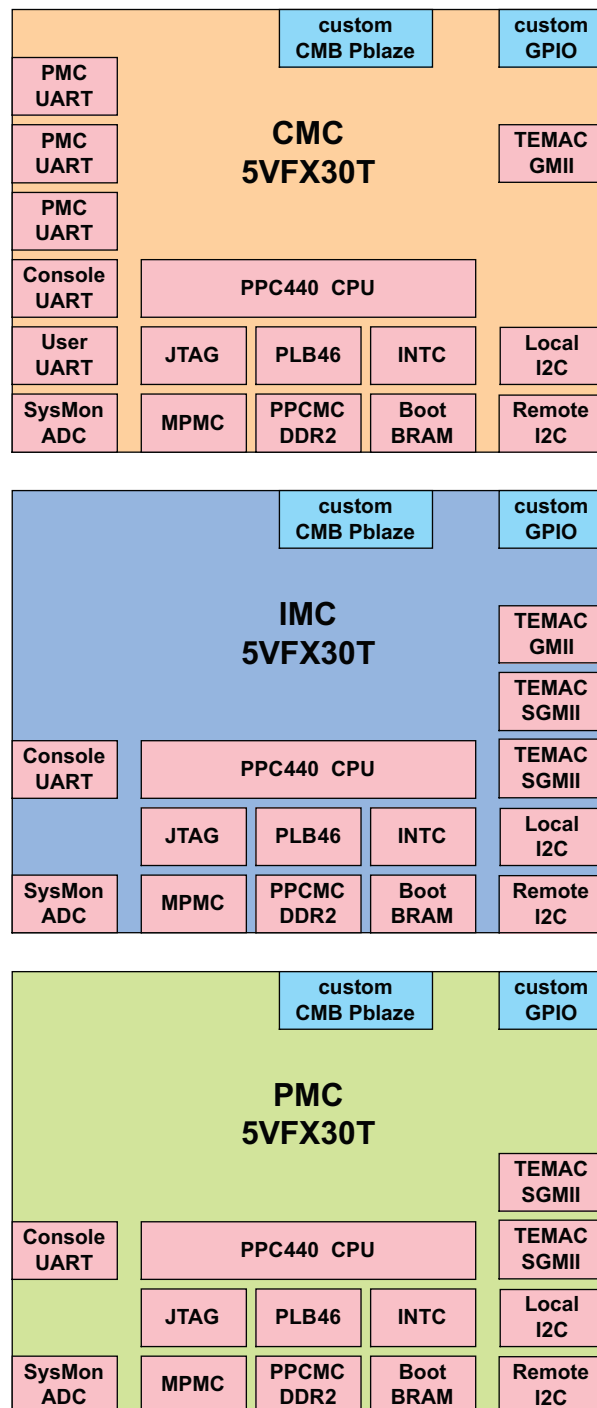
custom CMB Pblaze

custom GPIO

PMC UART

PMC UART

PMC UART

CMC 5VFX30T

TEMAC GMII

Console UART

PPC440 CPU

User UART

JTAG

PLB46

INTC

Local I2C

SysMon ADC

MPMC

PPCMC DDR2

Boot BRAM

Remote I2C

custom CMB Pblaze

custom GPIO

IMC 5VFX30T

TEMAC GMII

TEMAC SGMII

Console UART

PPC440 CPU

TEMAC SGMII

JTAG

PLB46

INTC

Local I2C

SysMon ADC

MPMC

PPCMC DDR2

Boot BRAM

Remote I2C

custom CMB Pblaze

custom GPIO

PMC 5VFX30T

TEMAC SGMII

Console UART

PPC440 CPU

TEMAC SGMII

JTAG

PLB46

INTC

Local I2C

SysMon ADC

MPMC

PPCMC DDR2

Boot BRAM

Remote I2C